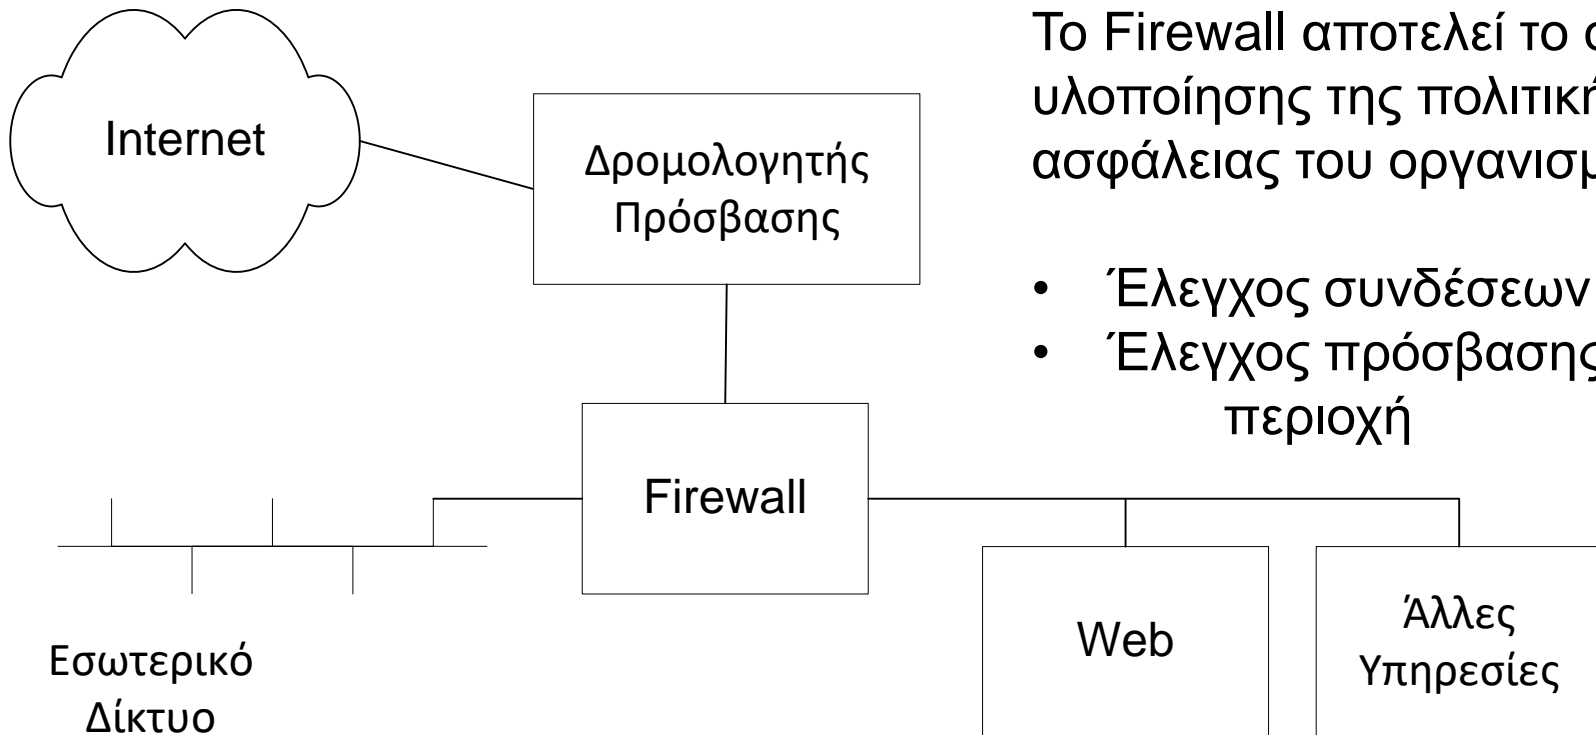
Το Firewall αποτελεί το σ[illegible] υλοποίησης της πολιτική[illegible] ασφάλειας του οργανισμ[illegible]

- Έλεγχος συνδέσεων
- Έλεγχος πρόσβασης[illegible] περιοχή

Internet

Δρομολογητής Πρόσβασης

Firewall

Εσωτερικό Δίκτυο

Web

Άλλες Υπηρεσίες